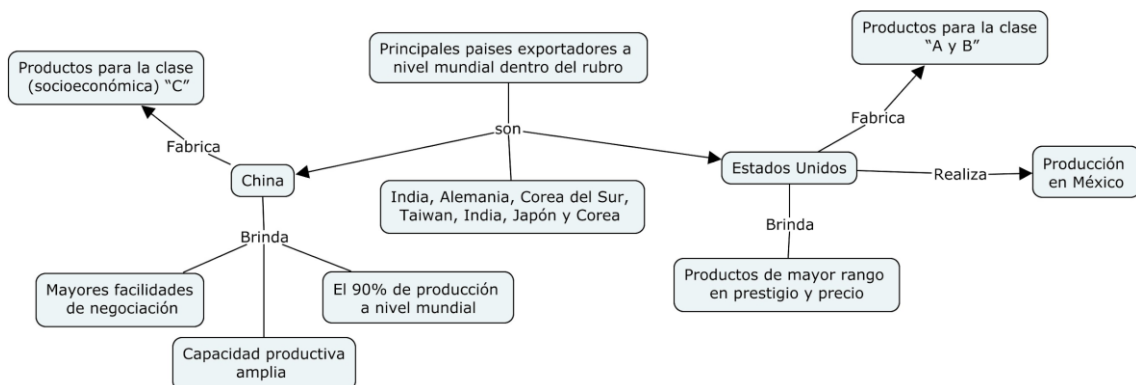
Principales paises exportadores a nivel mundial dentro del rubro

son

Productos para la clase (socioeconómica) "C"

Fabrica

China

India, Alemania, Corea del Sur, Taiwan, India, Japón y Corea

Estados Unidos

Productos para la clase "A y B"

Fabrica

Realiza

Producción en México

Brinda

Mayores facilidades de negociación

El 90% de producción a nivel mundial

Capacidad productiva amplia

Brinda

Productos de mayor rango en prestigio y precio